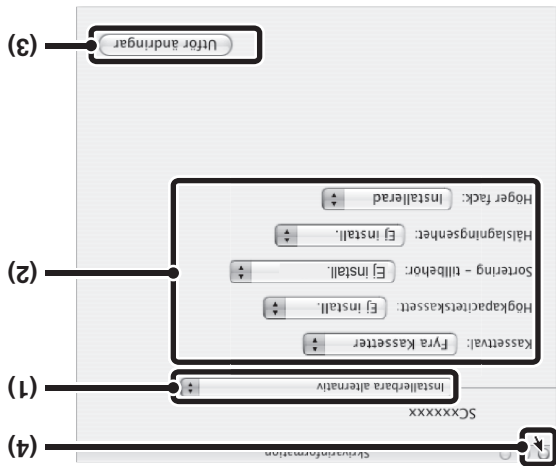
Skrivarinformation

SCxxxxxx

Installerbara alternativ

Kassettval: Fyra Kassetter

Högkapacitetskassett: Ej install.

Sortering – tillbehör: Ej install.

Hålslagningsenhet: Ej install.

Höger fack: Installerad

Utför ändringar

(1)

(2)

(3)

(4)